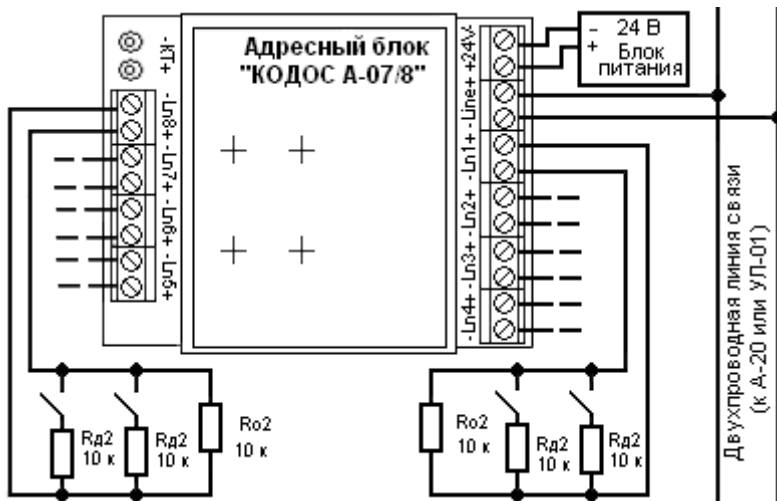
Адресный блок
"КОДОС А-07/8"

- 24 В
+ Блок
питания

+Ln- 
-Ln8+
-Ln7+
-Ln6+
-Ln5+

+24V-
-Line+
-Ln1+
-Ln2+
-Ln3+
-Ln4+

Двухпроводная линия связи
(к А-20 или УЛ-01)

Rд2
10 к
Rд2
10 к
Ro2
10 к

Ro2
10 к
Rд2
10 к
Rд2
10 к